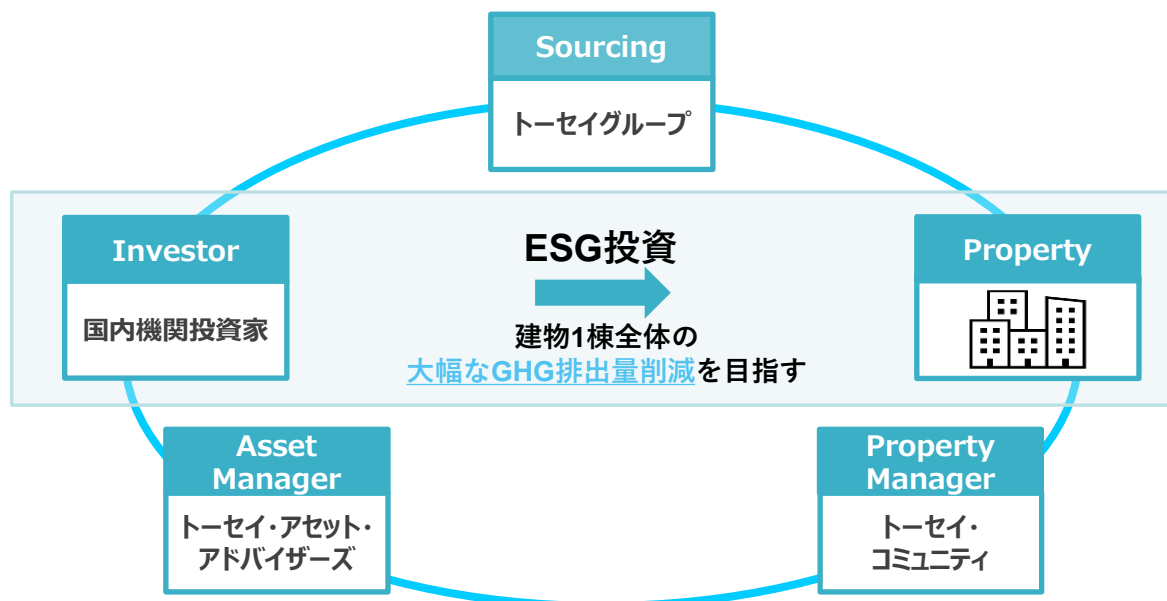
Sourcing

トーセイグループ

Investor

国内機関投資家

ESG投資

建物1棟全体の
大幅なGHG排出量削減を目指す

Property

Asset Manager

トーセイ・アセット・アドバイザーズ

Property Manager

トーセイ・コミュニティ